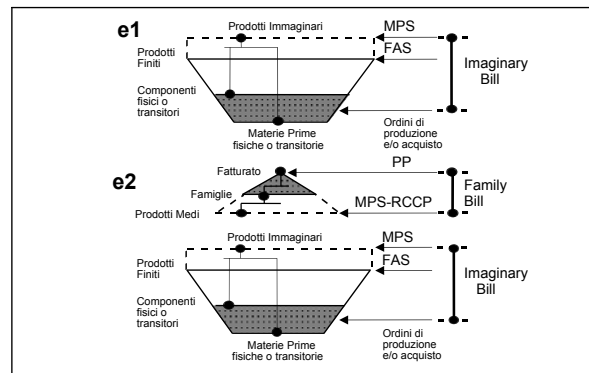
e1

Prodotti Immaginari

MPS

FAS

Prodotti Finiti

Imaginary Bill

Componenti fisici o transitori

Materie Prime fisiche o transitorie

Ordini di produzione e/o acquisto

e2

Fatturato

PP

Famiglie

Family Bill

Prodotti Medi

MPS-RCCP

Prodotti Immaginari

MPS

FAS

Prodotti Finiti

Imaginary Bill

Componenti fisici o transitori

Materie Prime fisiche o transitorie

Ordini di produzione e/o acquisto